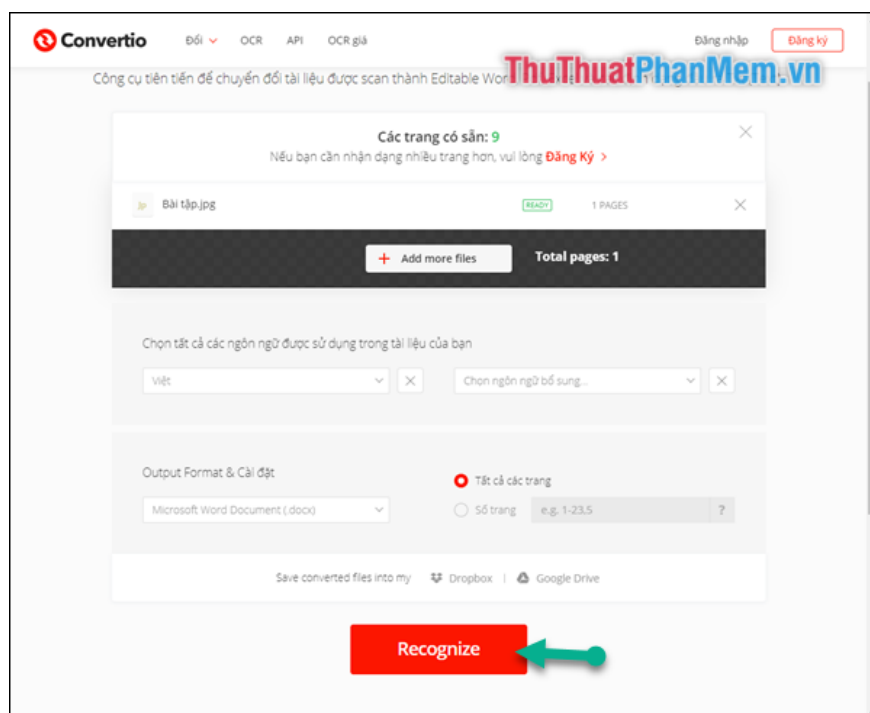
Convertio Đổi OCR API OCR giá Đăng nhập Đăng ký

Công cụ tiên tiến để chuyển đổi tài liệu được scan thành Editable Wor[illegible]

ThuThuatPhanMem.vn

Các trang có sẵn: 9
Nếu bạn cần nhận dạng nhiều trang hơn, vui lòng Đăng Ký >

Bài tập.jpg READY 1 PAGES

+ Add more files Total pages: 1

Chọn tất cả các ngôn ngữ được sử dụng trong tài liệu của bạn

Việt

Chọn ngôn ngữ bổ sung...

Output Format & Cài đặt

Microsoft Word Document (.docx)

Tất cả các trang

Số trang e.g. 1-23,5 ?

Save converted files into my Dropbox | Google Drive

Recognize